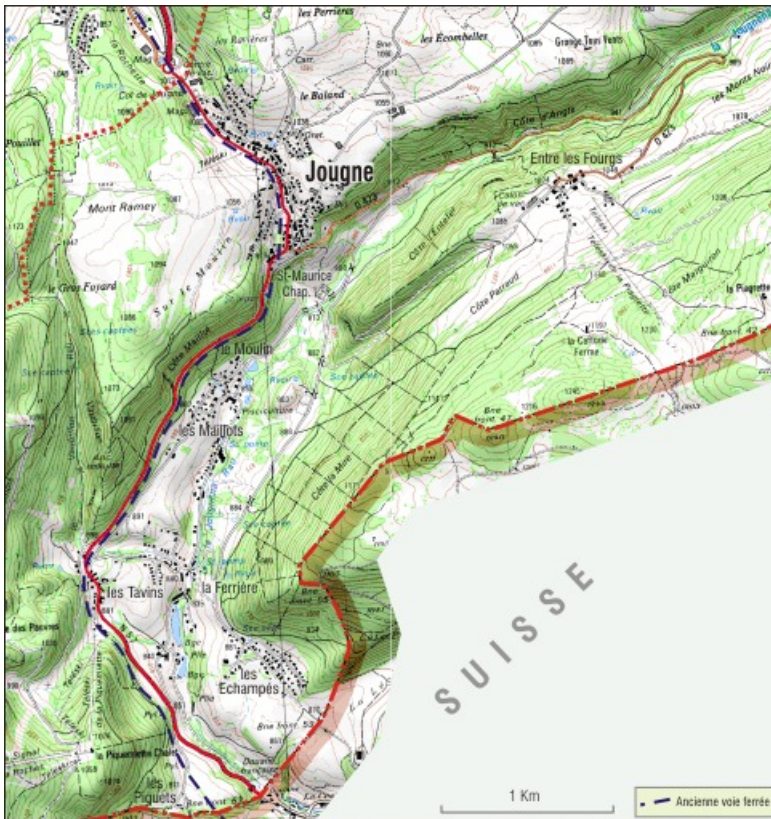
les Perrières
les Écombelles
Grange Tavi Vents
le Baland
Col de
Pouillet
Jougne
Entre les Fourgs
Côte d'Arpès
Mont Ramey
le Gros Fayard
St-Maurice
Chap.
Côte d'Entelle
Côte Pasteud
la Piaguette
la Combe Ferrée
le Moulin
les Maillots
Côte Mine
les Tavins
la Ferrière
des Pacries
les Échampés
le Piquemanthe Chalet
les Piquets
SUISSE
1 Km
Ancienne voie ferrée